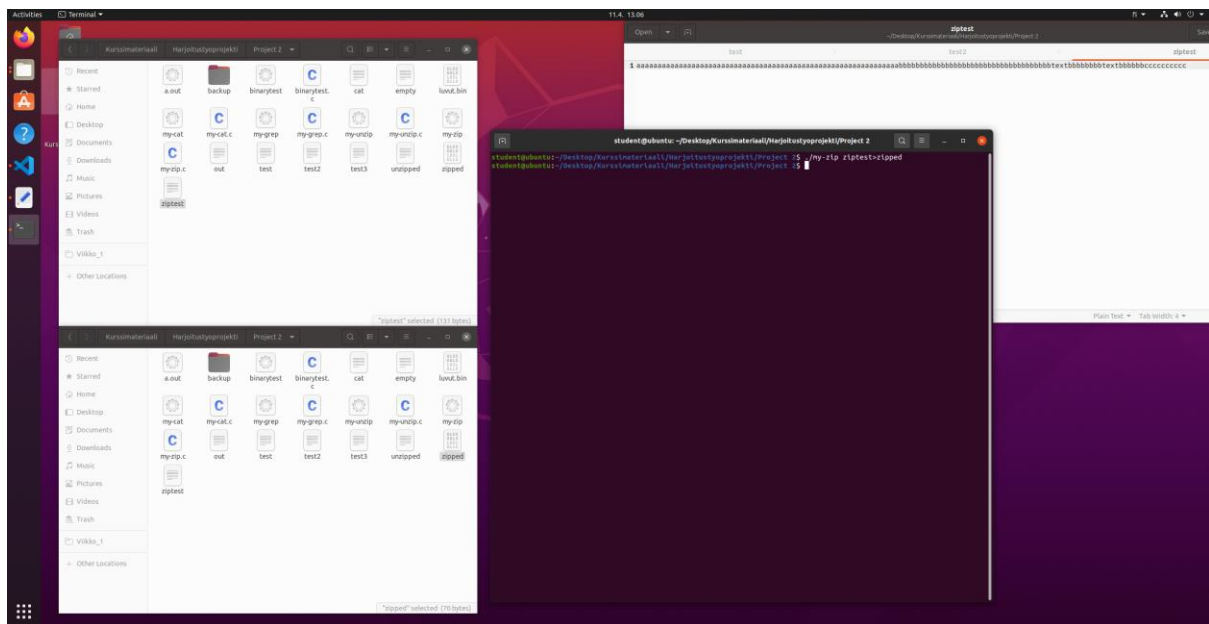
Activities Terminal ▾ 11.4. 13.06 fi ▾

Kurssimateriaali Harjoitustyoprojekti Project 2 ▾

Recent
Starred
Home
Desktop
Documents
Downloads
Music
Pictures
Videos
Trash
Viikko_1
+ Other Locations

a.out backup binarytest binarytest.c cat empty luvut.bin
my-cat my-cat.c my-grep my-grep.c my-unzip my-unzip.c my-zip
my-zip.c out test test2 test3 unzipped zipped
ziptest

"ziptest" selected (131 bytes)

Kurssimateriaali Harjoitustyoprojekti Project 2 ▾

Recent
Starred
Home
Desktop
Documents
Downloads
Music
Pictures
Videos
Trash
Viikko_1
+ Other Locations

a.out backup binarytest binarytest.c cat empty luvut.bin
my-cat my-cat.c my-grep my-grep.c my-unzip my-unzip.c my-zip
my-zip.c out test test2 test3 unzipped zipped
ziptest

"zipped" selected (70 bytes)

Open ▾ ziptest ~/Desktop/Kurssimateriaali/Harjoitustyoprojekti/Project 2 Save

text test2 ziptest

1 aaaaaaaaaaaaaaaaaaaaaaaaaaaaaaaaaaaaaaaaaaaaaaaaaaaaaaaaaaaabbbbbbbbbbbbbbbbbbbbbbbbbbbbbbbbbbbbbtextbbbbbbbbtextbbbbbbcccccccccc

Plain Text ▾ Tab Width: 4 ▾

student@ubuntu: ~/Desktop/Kurssimateriaali/Harjoitustyoprojekti/Project 2

student@ubuntu:~/Desktop/Kurssimateriaali/Harjoitustyoprojekti/Project 2$ ./my-zip ziptest>zipped
student@ubuntu:~/Desktop/Kurssimateriaali/Harjoitustyoprojekti/Project 2$